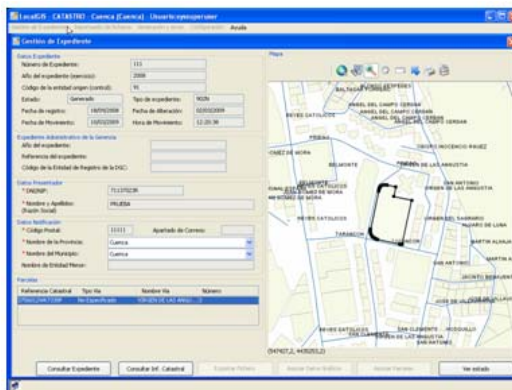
LocalGIS - CATASTRO - Cuenca (Cuenca) - Usuario:sysuperuser

Gestión de Expedientes | Descargar Fichero | Importación | Configuración | Ayuda

Gestión de Expediente

Datos Expediente
Número de Expediente: 111
Año del expediente (ejercicio): 2008
Código de la entidad origen (control): 91
Estado: Generado
Tipo de expediente: 902N
Fecha de registro: 16/09/2008
Fecha de alteración: 02/03/2009
Fecha de Movimiento: 18/03/2009
Hora de Movimiento: 12:20:36

Expediente Administrativo de la Gerencia
Año del expediente:
Referencia del expediente:
Código de la Entidad de Registro de la DGC:

Datos Presentador
* DNI/NIF: 71137023K
* Nombre y Apellidos (Razón Social): PRUEBA

Datos Notificación
* Código Postal: 11111
Apartado de Correos:
* Nombre de la Provincia: Cuenca
* Nombre del Municipio: Cuenca
Nombre de la Entidad Menor:

Parcelas
| Referencia Catastral | Tipo Vía | Nombre Vía | Número |
|---|---|---|---|
| 7768013WK7336F | No Especificado | VIRGEN DE LAS ANGU... | 2 |

Mapa

BALTASAR CARDERES
ANGEL DEL CAMPO CERDAN
ANGEL DEL CAMPO CERDAN
REYES CATOLICOS
ANGEL DEL CAMPO CERDAN
FRESNO
OBISPO INOCENCIO RAMIREZ
CAMINO DE MORA
BELMONTE
VIRGEN DE LAS ANGUSTIAS
REYES CATOLICOS
SAN ANTONIO
VIRGEN DE LAS ANGUSTIAS
REYES CATOLICOS
VIRGEN DEL SAGRARIO
TARANCON
MARTIN ALHAJA
SAN ANTONIO
JACINTO BENAVENTE
REYES CATOLICOS
SAN CLEMENTE
MOGUILLO
VIRGEN DE LAS ANGUSTIAS
SAN ANTONIO
(547427.2, 4435353.2)

Consultar Expediente | Consultar Inf. Catastral | Exportar Fichero | Asociar Datos Gráficos | Asociar Parcelas | Ver estado